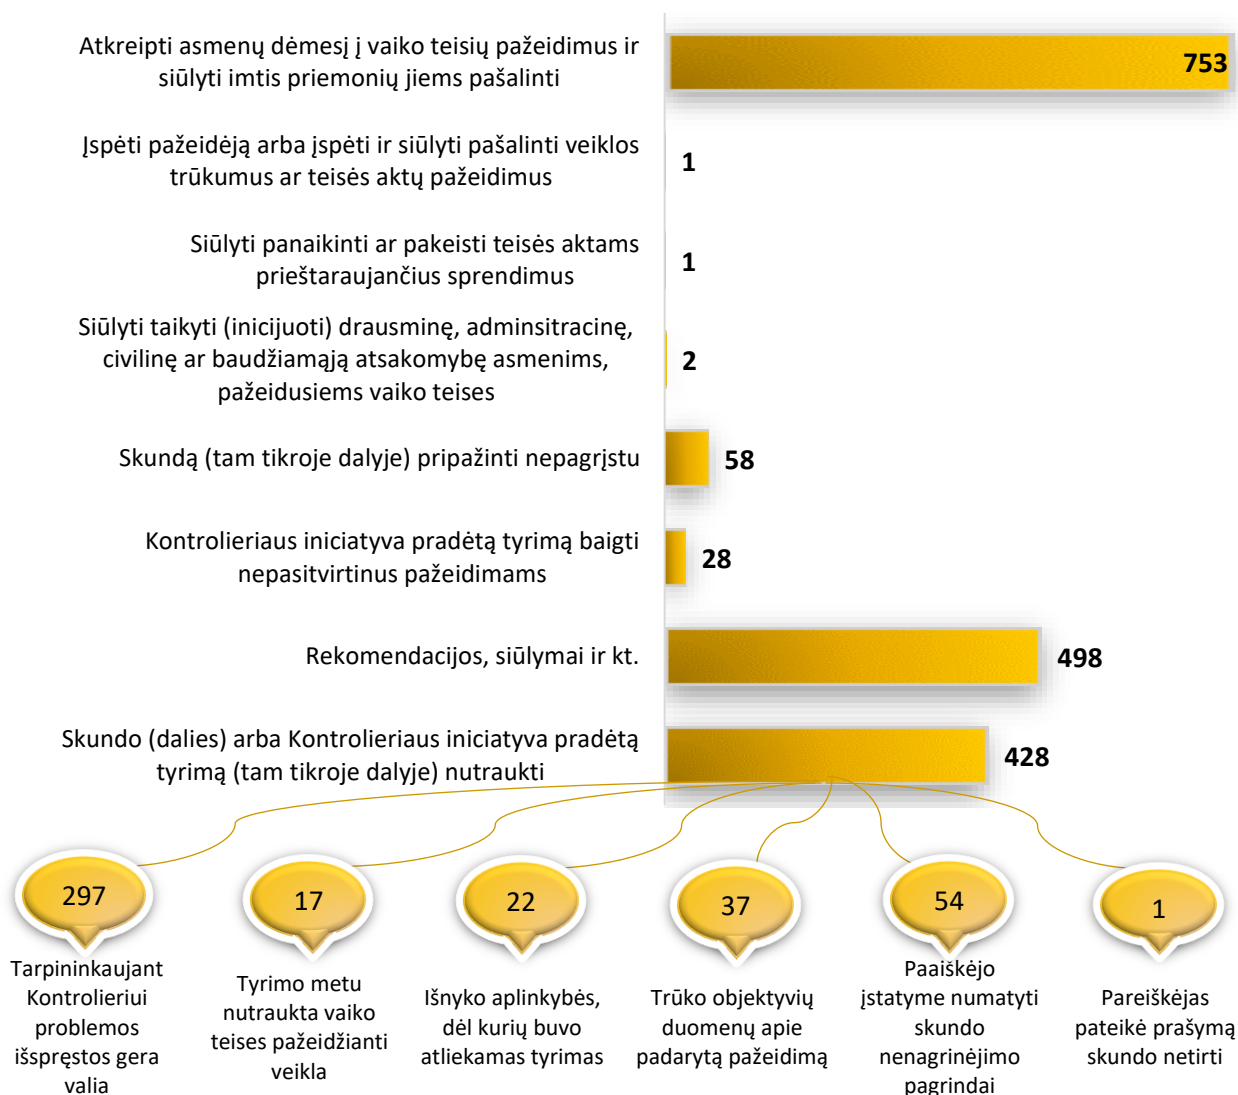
Atkreipti asmenų dėmesį į vaiko teisių pažeidimus ir siūlyti imtis priemonių jiems pašalinti

753

Įspėti pažeidėją arba įspėti ir siūlyti pašalinti veiklos trūkumus ar teisės aktų pažeidimus

1

Siūlyti panaikinti ar pakeisti teisės aktams prieštaraujančius sprendimus

1

Siūlyti taikyti (inicijuoti) drausminę, adminsitracinę, civilinę ar baudžiamąją atsakomybę asmenims, pažeidusiems vaiko teises

2

Skundą (tam tikroje dalyje) pripažinti nepagrįstu

58

Kontrolieriaus iniciatyva pradėtą tyrimą baigti nepasitvirtinus pažeidimams

28

Rekomendacijos, siūlymai ir kt.

498

Skundo (dalies) arba Kontrolieriaus iniciatyva pradėtą tyrimą (tam tikroje dalyje) nutraukti

428

297

Tarpininkaujant Kontrolieriui problemos išspręstos gera valia

17

Tyrimo metu nutraukta vaiko teises pažeidžianti veikla

22

Išnyko aplinkybės, dėl kurių buvo atliekamas tyrimas

37

Trūko objektyvių duomenų apie padarytą pažeidimą

54

Paaiškėjo įstatyme numatyti skundo nenagrinėjimo pagrindai

1

Pareiškėjas pateikė prašymą skundo netirti